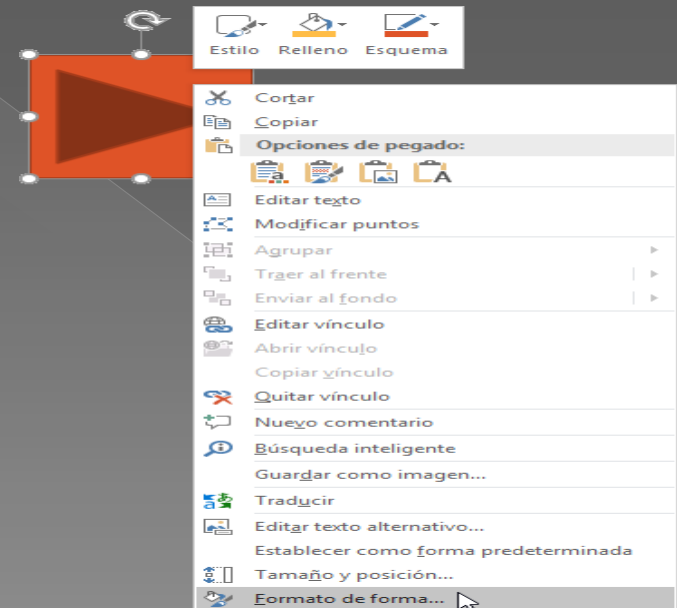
Estilo Relleno Esquema

Cortar
Copiar
Opciones de pegado:
Editar texto
Modificar puntos
Agrupar
Traer al frente
Enviar al fondo
Editar vínculo
Abrir vínculo
Copiar vínculo
Quitar vínculo
Nuevo comentario
Búsqueda inteligente
Guardar como imagen...
Traducir
Editar texto alternativo...
Establecer como forma predeterminada
Tamaño y posición...
Formato de forma...